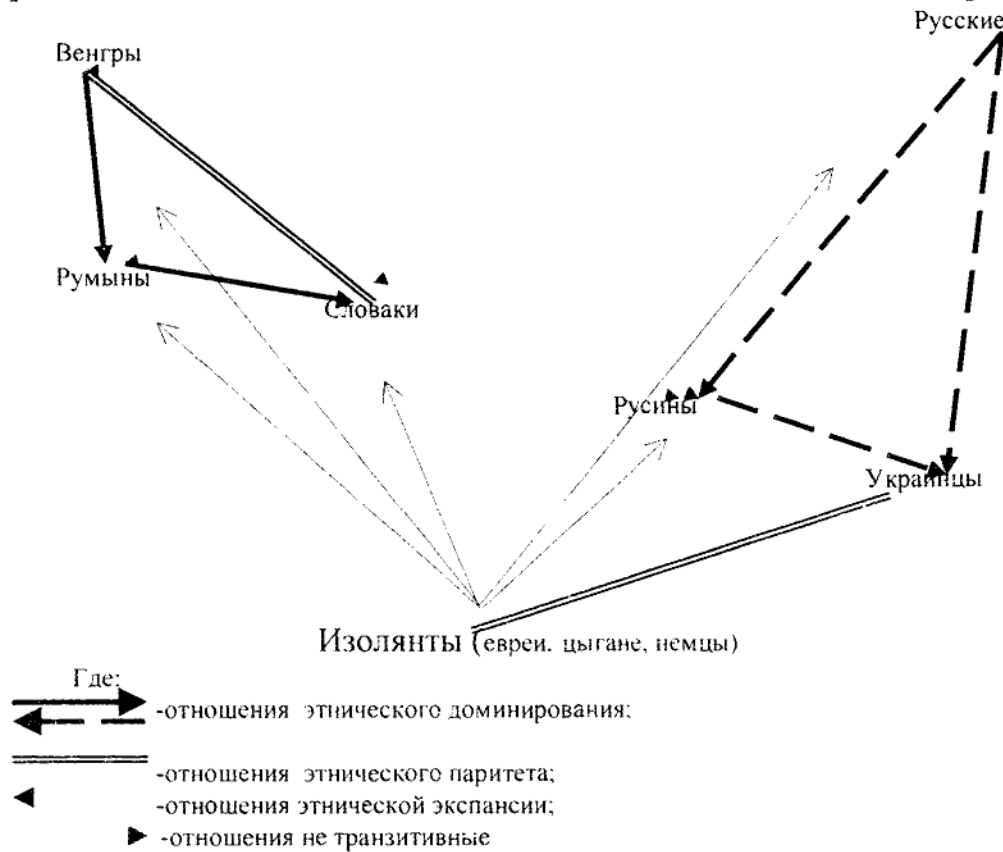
Русские

Венгры

Румыны

Словаки

Русины

Украинцы

Изолянты (евреи, цыгане, немцы)

Где:

-отношения этнического доминирования;

-отношения этнического паритета;

-отношения этнической экспансии;

-отношения не транзитивные